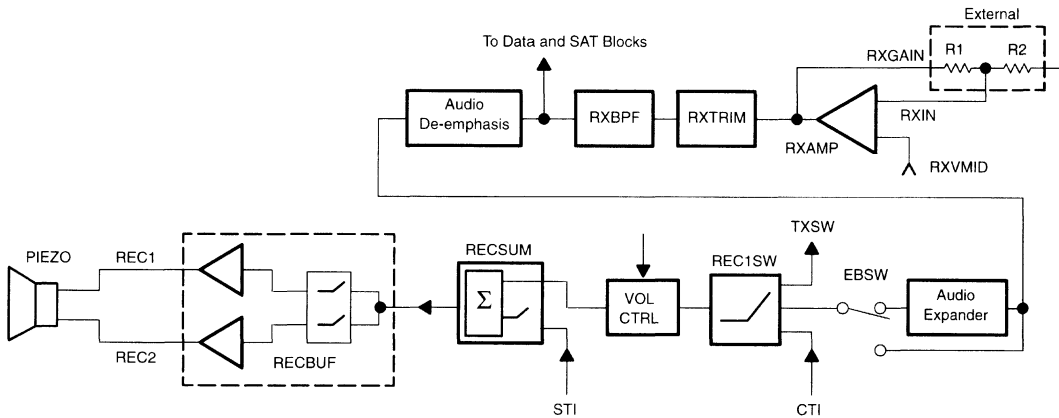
External

To Data and SAT Blocks

RXGAIN

R1

R2

Audio De-emphasis

RXBPF

RXTRIM

RXIN

RXAMP

RXVMID

PIEZO

REC1

REC2

RECBUF

RECSUM

$\Sigma$

STI

VOL CTRL

REC1SW

TXSW

CTI

EBSW

Audio Expander